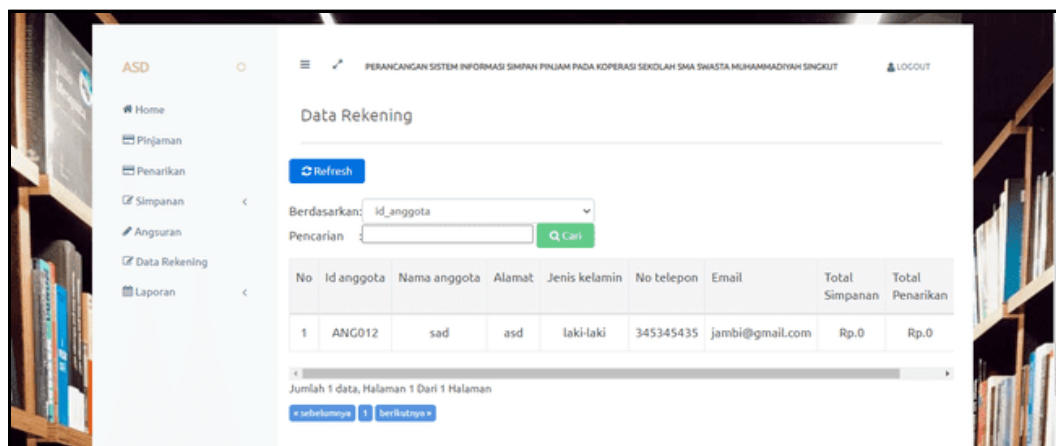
ASD

Home
Pinjaman
Penarikan
Simpanan
Angsuran
Data Rekening
Laporan

PERANCANGAN SISTEM INFORMASI SIMPAN PINJAM PADA KOPERASI SEKOLAH SMA SWASTA MUHAMMADIYAH SINGKUT

LOGOUT

Data Rekening

Refresh

Berdasarkan: id_anggota

Pencarian :

Q Cari

| No | Id anggota | Nama anggota | Alamat | Jenis kelamin | No telepon | Email | Total Simpanan | Total Penarikan |
|---|---|---|---|---|---|---|---|---|
| 1 | ANG012 | sad | asd | laki-laki | 345345435 | jambi@gmail.com | Rp.0 | Rp.0 |

Jumlah 1 data, Halaman 1 Dari 1 Halaman

« sebelumnya 1 berikutnya »